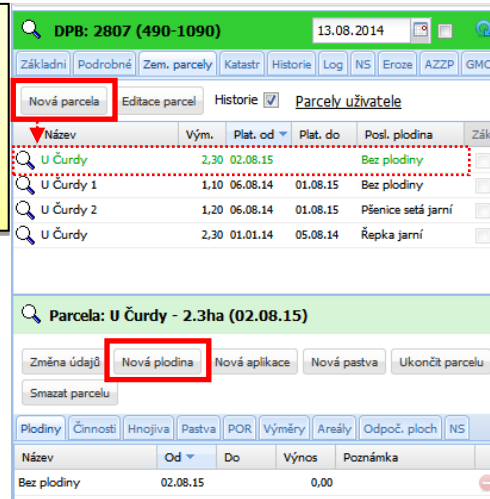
DPB: 2807 (490-1090)

13.08.2014

Základní | Podrobné | Zem. parcely | Katastr | Historie | Log | NS | Eroze | AZZP | GMO

Nová parcela | Editace parcel | Historie | Parcely uživatele

| Název | Vým. | Plat. od | Plat. do | Posl. plodina | Zák |
|---|---|---|---|---|---|
| U Čurdy | 2,30 | 02.08.15 | | Bez plodiny | |
| U Čurdy 1 | 1,10 | 06.08.14 | 01.08.15 | Bez plodiny | |
| U Čurdy 2 | 1,20 | 06.08.14 | 01.08.15 | Pšenice setá jarní | |
| U Čurdy | 2,30 | 01.01.14 | 05.08.14 | Řepka jarní | |

Parcela: U Čurdy - 2.3ha (02.08.15)

Změna údajů | Nová plodina | Nová aplikace | Nová pastva | Ukončit parcelu | Smazat parcelu

Plodiny | Činnosti | Hnojiva | Pastva | POR | Výměry | Areály | Odpoč. ploch | NS

| Název | Od | Do | Výnos | Poznámka |
|---|---|---|---|---|
| Bez plodiny | 02.08.15 | | 0,00 | |